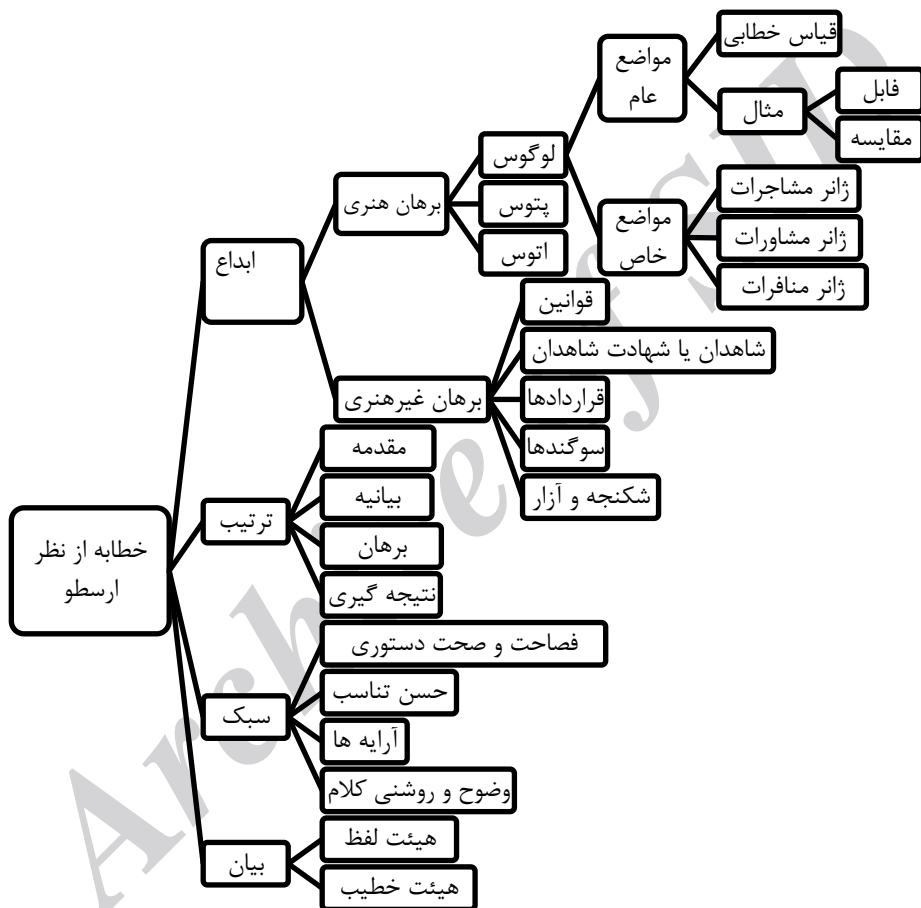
خطابه از نظر ارسطو

ابداع
برهان هنری
لوگوس
مواضع عام
قیاس خطابی
مثال
فابل
مقایسه
مواضع خاص
ژانر مشاجرات
ژانر مشاورات
ژانر منافرات
پتوس
اتوس
برهان غیرهنری
قوانین
شاهدان یا شهادت شاهدان
قراردادها
سوگندها
شکنجه و آزار

ترتیب
مقدمه
بیانیه
برهان
نتیجه گیری

سبک
فصاحت و صحت دستوری
حسن تناسب
آرایه ها
وضوح و روشنی کلام

بیان
هیئت لفظ
هیئت خطیب

ArchiveSID